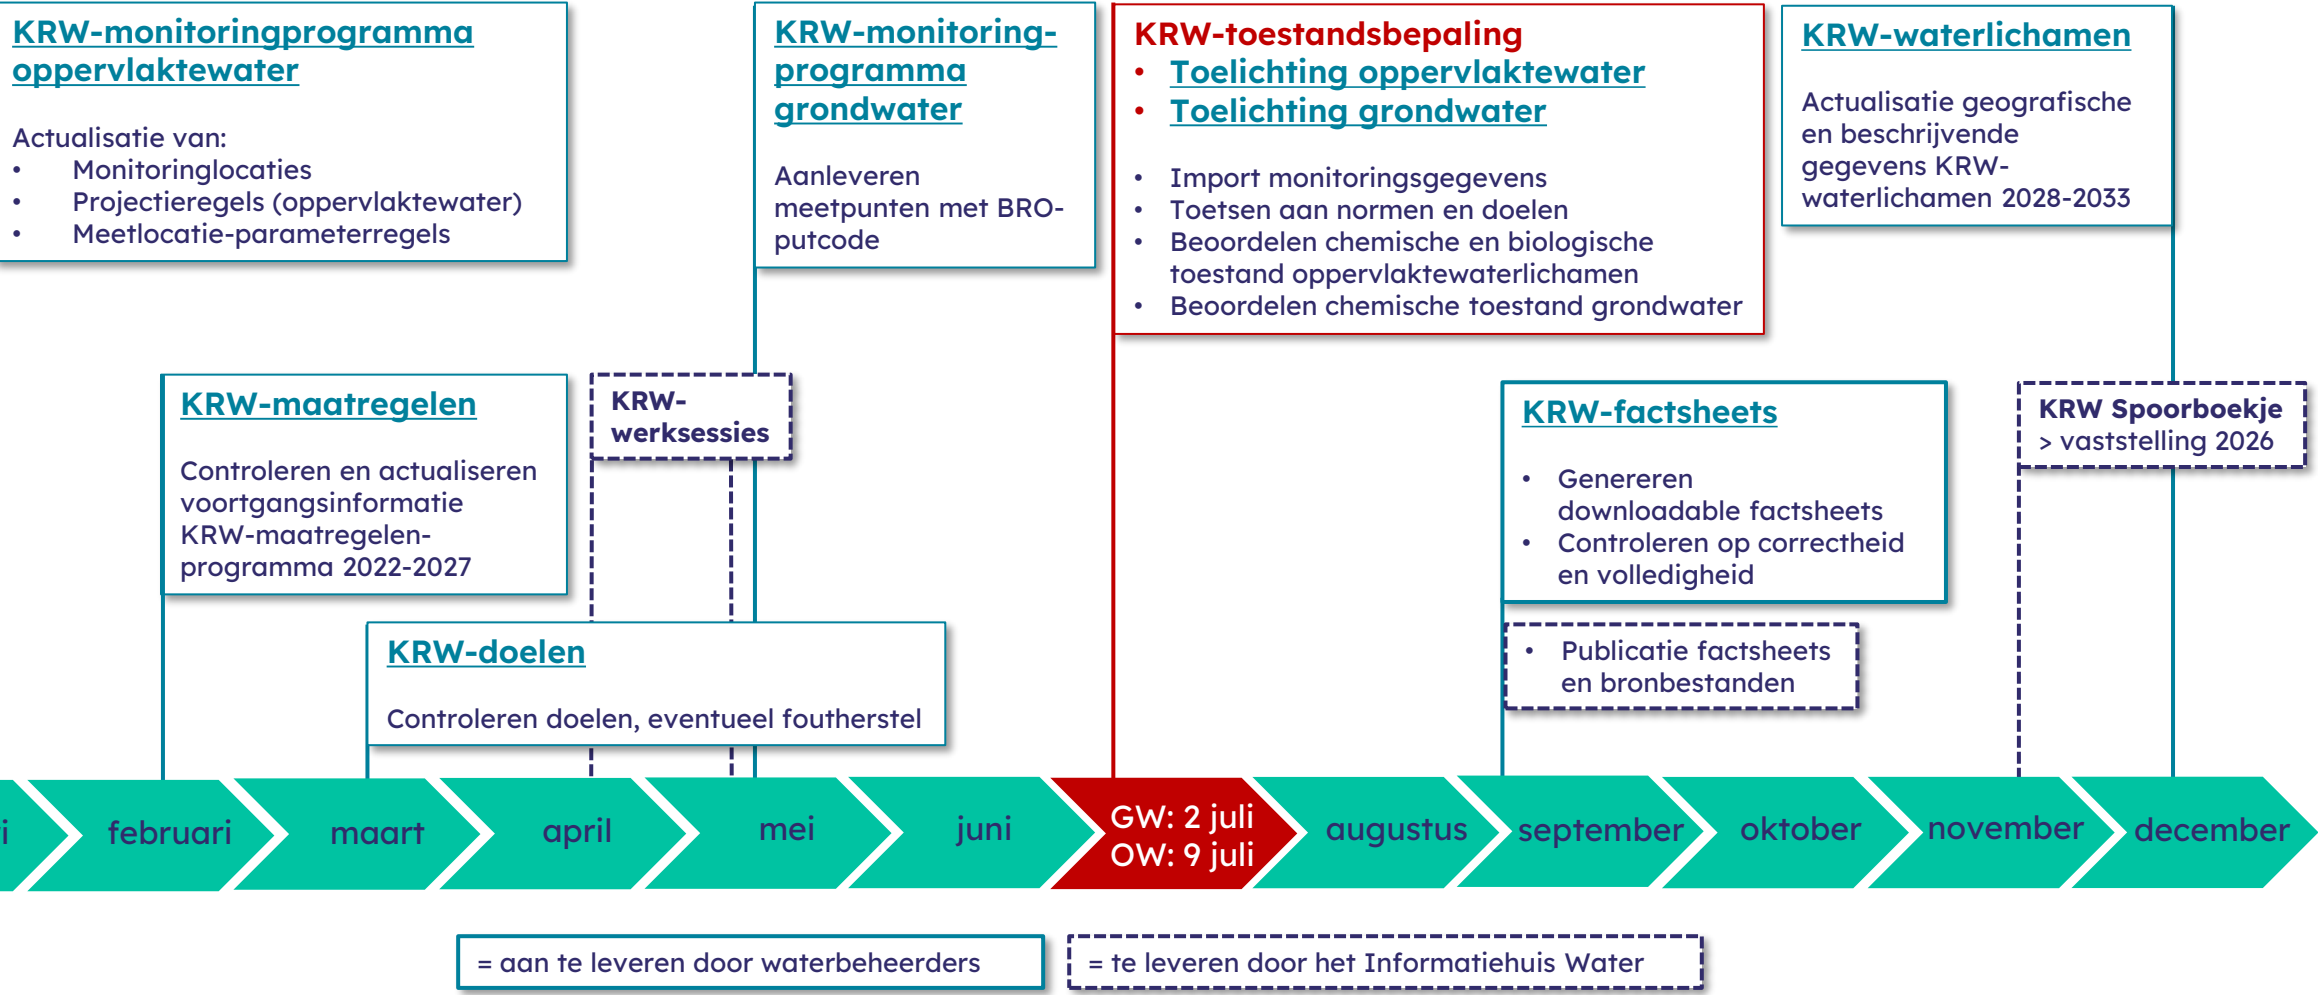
KRW-monitoringprogramma oppervlaktewater

Actualisatie van:
- Monitoringlocaties
- Projectieregels (oppervlaktewater)
- Meetlocatie-parameterregels

KRW-monitoring-programma grondwater

Aanleveren meetpunten met BRO-putcode

KRW-toestandsbepaling
- Toelichting oppervlaktewater
- Toelichting grondwater

- Import monitoringsgegevens
- Toetsen aan normen en doelen
- Beoordelen chemische en biologische toestand oppervlaktewaterlichamen
- Beoordelen chemische toestand grondwater

KRW-waterlichamen

Actualisatie geografische en beschrijvende gegevens KRW-waterlichamen 2028-2033

KRW-maatregelen

Controleren en actualiseren voortgangsinformatie KRW-maatregelen-programma 2022-2027

KRW-werksessies

KRW-factsheets

- Genereren downloadable factsheets
- Controleren op correctheid en volledigheid

KRW Spoorboekje > vaststelling 2026

KRW-doelen

Controleren doelen, eventueel foutherstel

- Publicatie factsheets en bronbestanden

i februari maart april mei juni GW: 2 juli OW: 9 juli augustus september oktober november december

= aan te leveren door waterbeheerders

= te leveren door het Informatiehuis Water